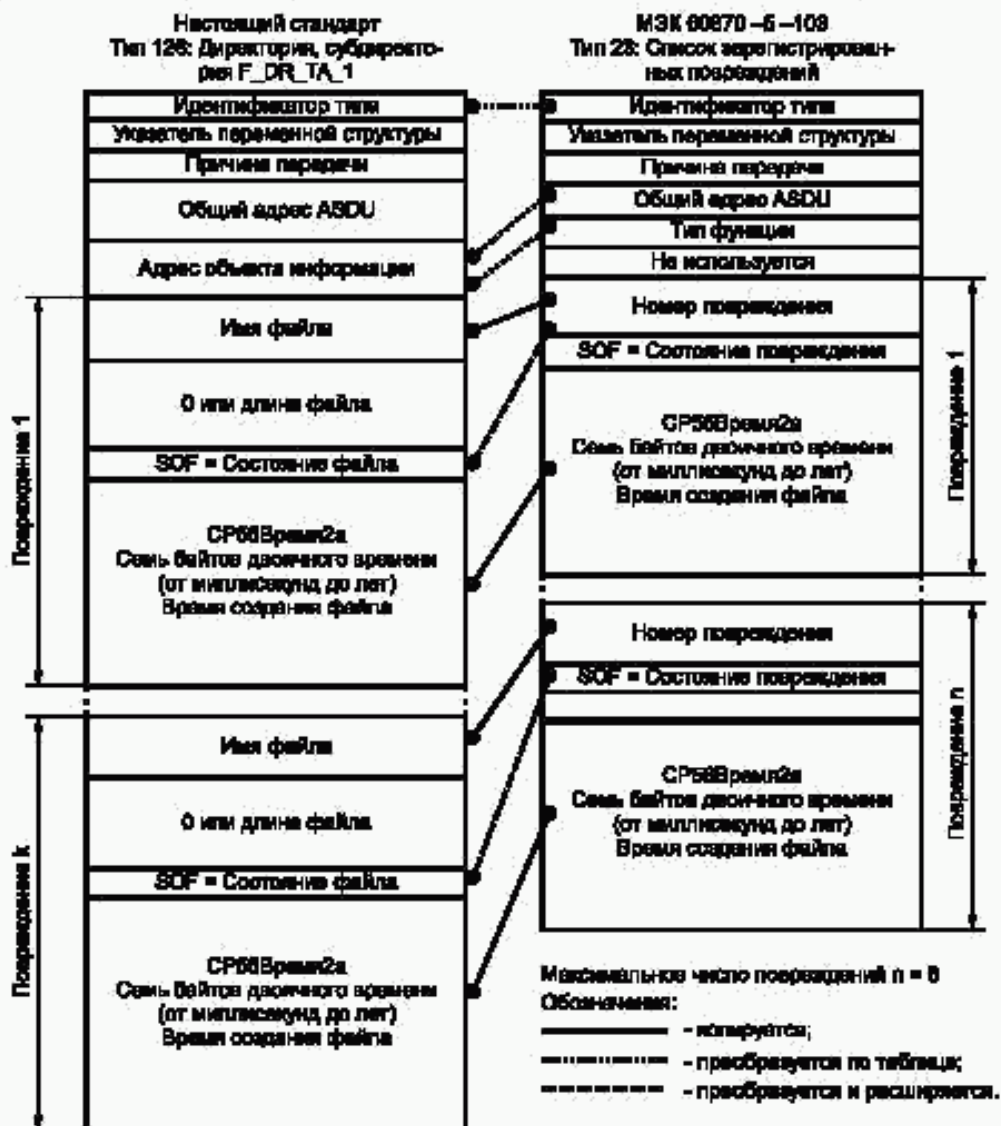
Настоящий стандарт
Тип 126: Директория, субдиректория F_DR_TA_1

Идентификатор типа
Указатель переменной структуры
Причина передачи
Общий адрес ASDU
Адрес объекта информации

Повреждение 1
Имя файла
0 или длина файла
SOF = Состояние файла
CP56Время2а
Семь байтов двоичного времени
(от миллисекунд до лет)
Время создания файла

Повреждение k
Имя файла
0 или длина файла
SOF = Состояние файла
CP56Время2а
Семь байтов двоичного времени
(от миллисекунд до лет)
Время создания файла

МЭК 60870 –5 –103
Тип 23: Список зарегистрированных повреждений

Идентификатор типа
Указатель переменной структуры
Причина передачи
Общий адрес ASDU
Тип функции
Не используется

Повреждение 1
Номер повреждения
SOF = Состояние повреждения
CP56Время2а
Семь байтов двоичного времени
(от миллисекунд до лет)
Время создания файла

Повреждение n
Номер повреждения
SOF = Состояние повреждения
CP56Время2а
Семь байтов двоичного времени
(от миллисекунд до лет)
Время создания файла

Максимальное число повреждений n = 8
Обозначения:
- копируются;
- преобразуются по таблице;
- преобразуются и расширяются.